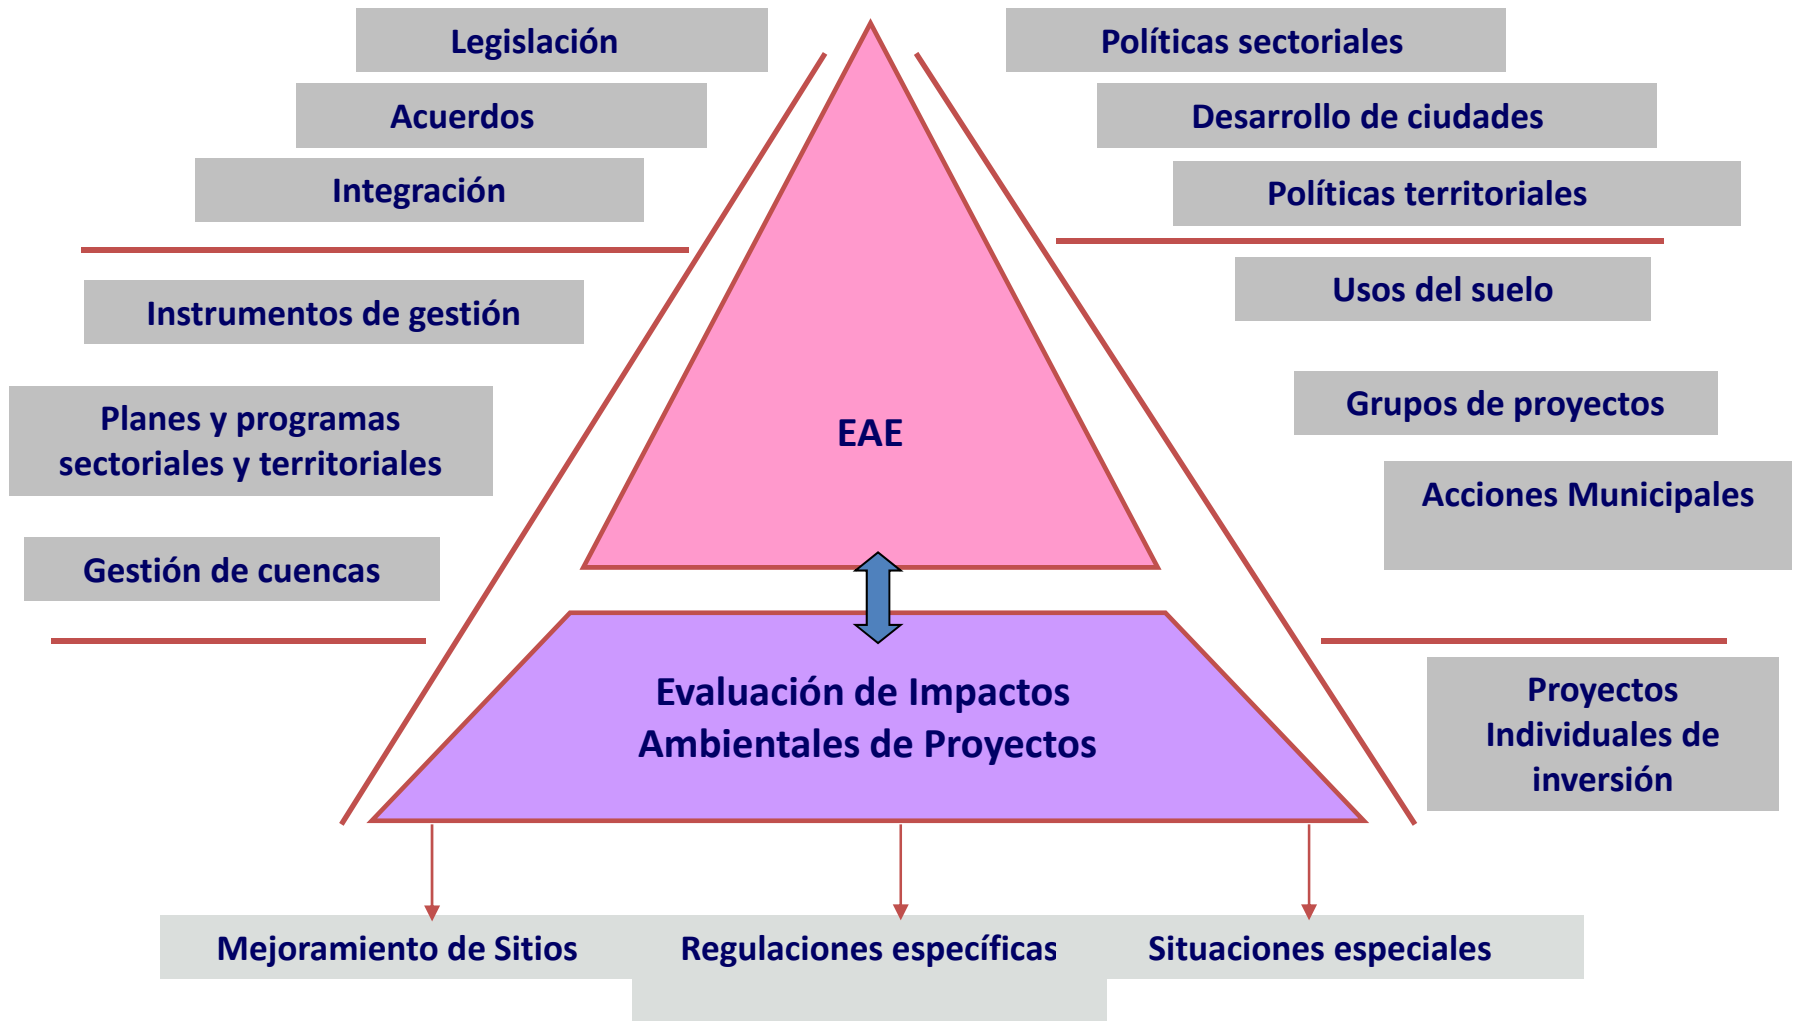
Legislación

Acuerdos

Integración

Políticas sectoriales

Desarrollo de ciudades

Políticas territoriales

Instrumentos de gestión

Planes y programas sectoriales y territoriales

Gestión de cuencas

Usos del suelo

Grupos de proyectos

Acciones Municipales

EAE

Evaluación de Impactos Ambientales de Proyectos

Proyectos Individuales de inversión

Mejoramiento de Sitios

Regulaciones específicas

Situaciones especiales